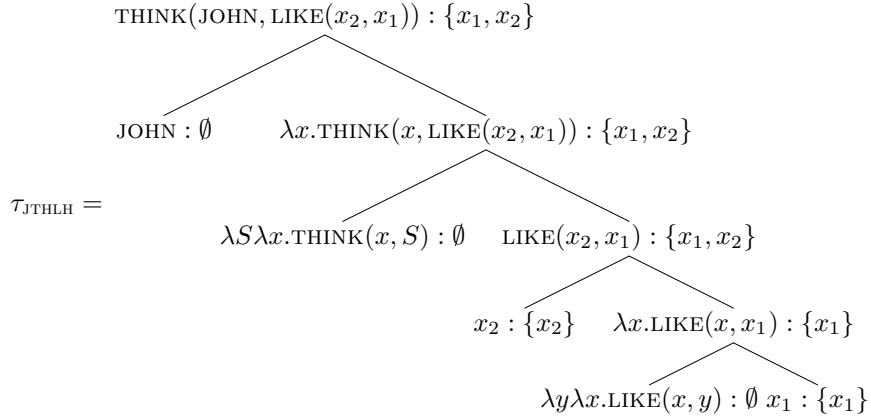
$\text{THINK}(\text{JOHN}, \text{LIKE}(x_2, x_1)) : \{x_1, x_2\}$

$\text{JOHN} : \emptyset$

$\lambda x.\text{THINK}(x, \text{LIKE}(x_2, x_1)) : \{x_1, x_2\}$

$\tau_{\text{JTHLH}} =$

$\lambda S \lambda x.\text{THINK}(x, S) : \emptyset$

$\text{LIKE}(x_2, x_1) : \{x_1, x_2\}$

$x_2 : \{x_2\}$

$\lambda x.\text{LIKE}(x, x_1) : \{x_1\}$

$\lambda y \lambda x.\text{LIKE}(x, y) : \emptyset$

$x_1 : \{x_1\}$